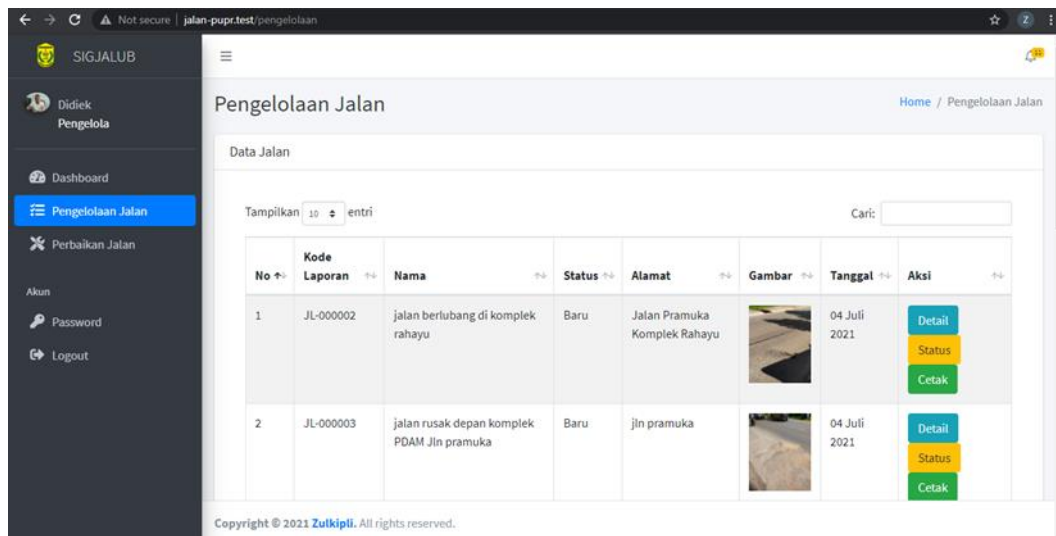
Not secure | jalan-pupr.test/pengelolaan

SIGJALUB

Didiek
Pengelola

Dashboard
Pengelolaan Jalan
Perbaikan Jalan

Akun

Password
Logout

Pengelolaan Jalan

Home / Pengelolaan Jalan

Data Jalan

Tampilkan 10 entri

Cari:

| No | Kode Laporan | Nama | Status | Alamat | Gambar | Tanggal | Aksi |
|---|---|---|---|---|---|---|---|
| 1 | JL-000002 | jalan berlubang di komplek rahayu | Baru | Jalan Pramuka Komplek Rahayu | | 04 Juli 2021 | Detail Status Cetak |
| 2 | JL-000003 | jalan rusak depan komplek PDAM Jln pramuka | Baru | jln pramuka | | 04 Juli 2021 | Detail Status Cetak |

Copyright © 2021 Zulkipli. All rights reserved.